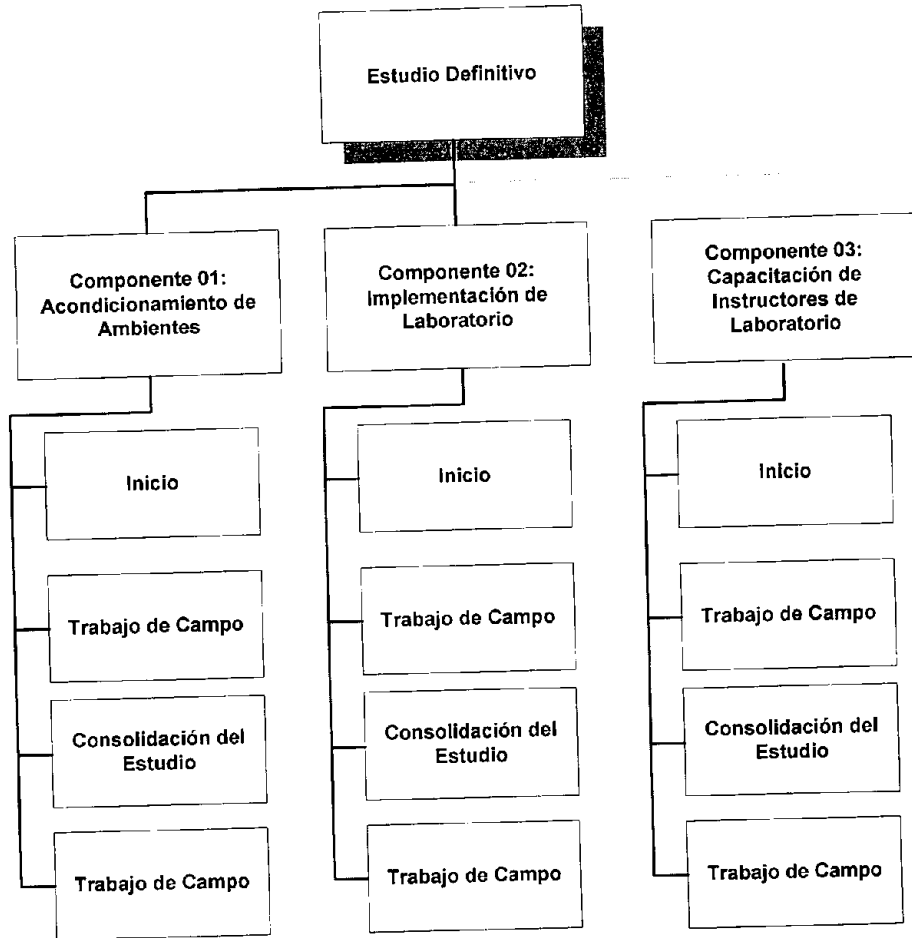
Estudio Definitivo

Componente 01: Acondicionamiento de Ambientes

Inicio

Trabajo de Campo

Consolidación del Estudio

Trabajo de Campo

Componente 02: Implementación de Laboratorio

Inicio

Trabajo de Campo

Consolidación del Estudio

Trabajo de Campo

Componente 03: Capacitación de Instructores de Laboratorio

Inicio

Trabajo de Campo

Consolidación del Estudio

Trabajo de Campo